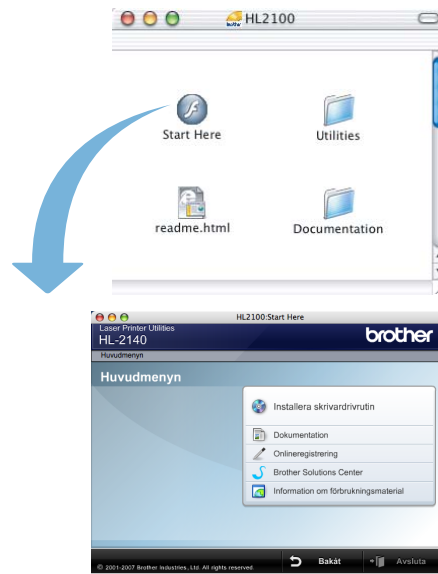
HL2100

Start Here

Utilities

readme.html

Documentation

HL2100:Start Here

Laser Printer Utilities
HL-2140

brother

Huvudmenyn

Huvudmenyn

Installera skrivardrivrutin

Dokumentation

Onlineregistrering

Brother Solutions Center

Information om förbrukningsmaterial

© 2001-2007 Brother Industries, Ltd. All rights reserved.

Bakåt

Avsluta